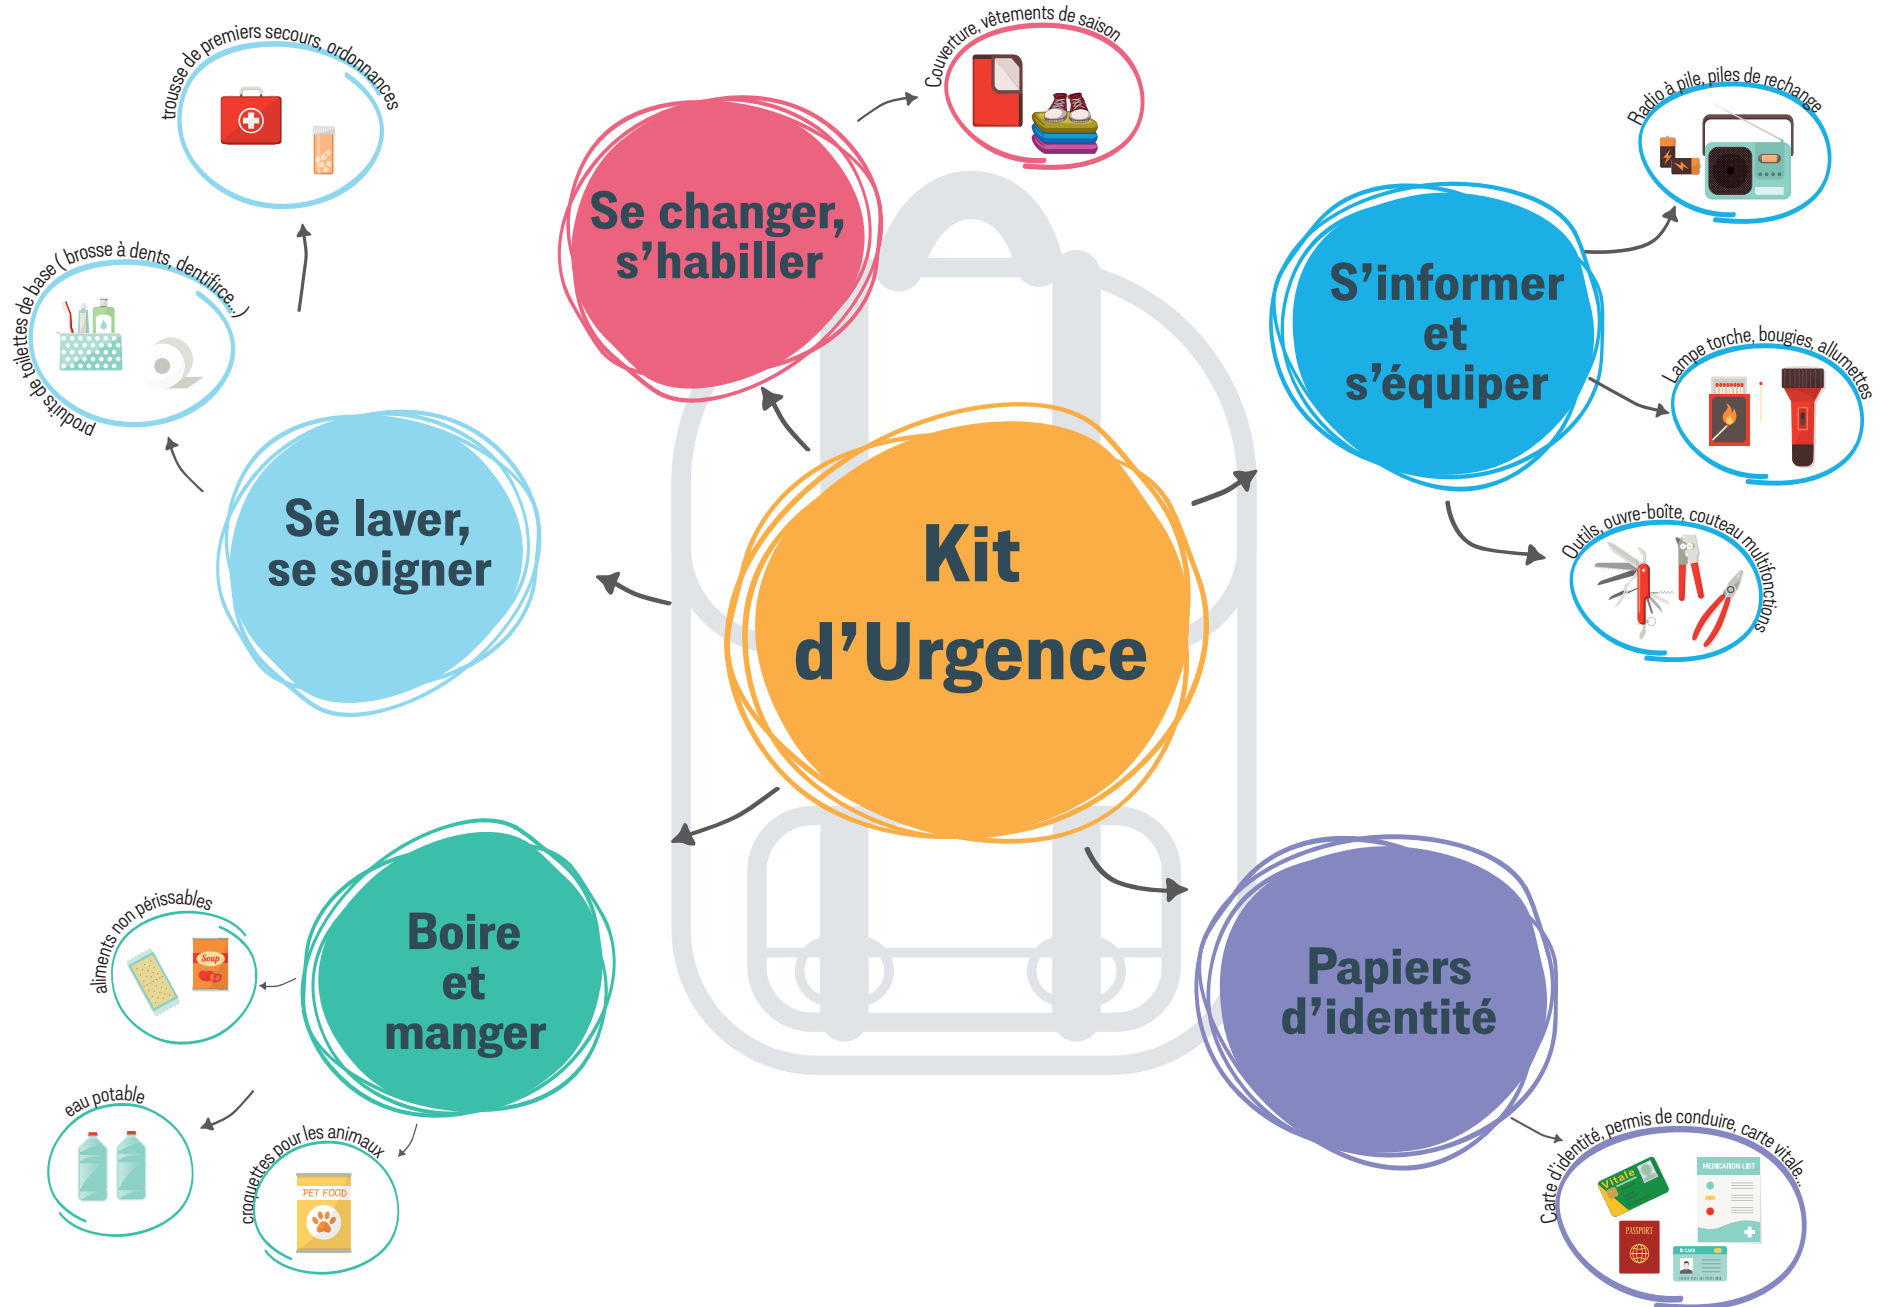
Kit d'Urgence

Se changer, s'habiller

Couverture, vêtements de saison

S'informer et s'équiper

Radio à pile, piles de rechange

Lampe torche, bougies, allumettes

Outils, ouvre-boîte, couteau multifonctions

Papiers d'identité

Carte d'identité, permis de conduire, carte vitale...

Vitale

MEDICATION LIST

PASSPORT

ID CARD

Boire et manger

aliments non périssables

Soup

eau potable

croquettes pour les animaux

PET FOOD

Se laver, se soigner

produits de toilettes de base ( brosse à dents, dentifrice...)

trousse de premiers secours, ordonnances